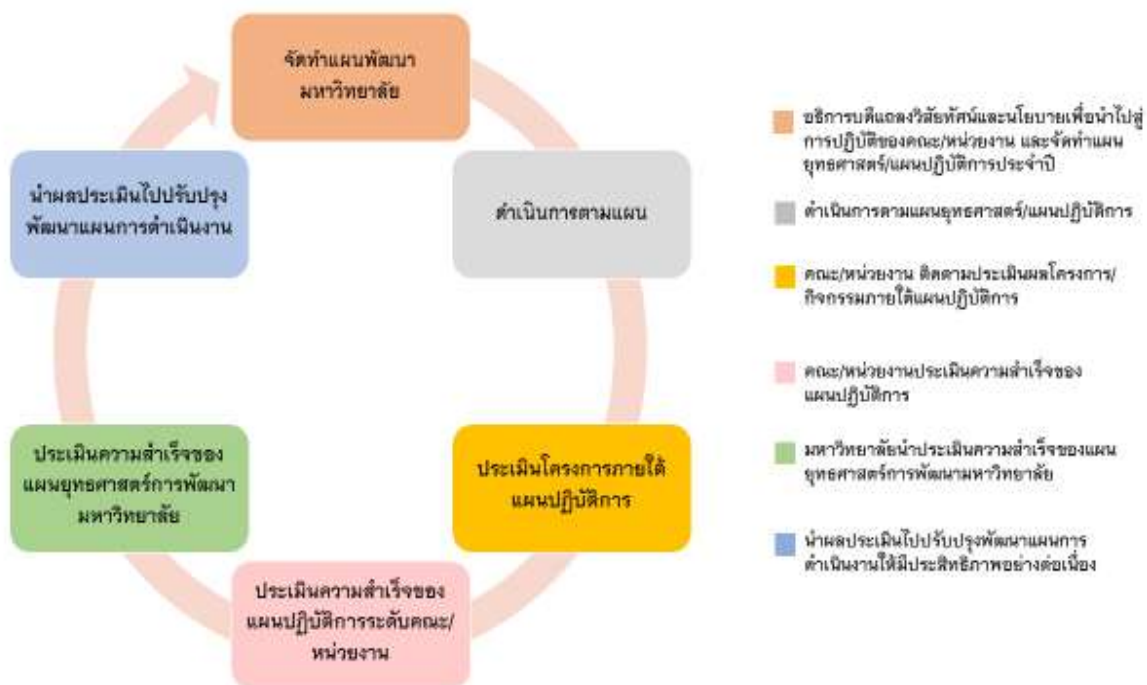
จัดทำแผนพัฒนามหาวิทยาลัย

ดำเนินการตามแผน

ประเมินโครงการภายใต้แผนปฏิบัติการ

ประเมินความสำเร็จของแผนปฏิบัติการระดับคณะ/หน่วยงาน

ประเมินความสำเร็จของแผนยุทธศาสตร์การพัฒนามหาวิทยาลัย

นำผลประเมินไปปรับปรุงพัฒนาแผนการดำเนินงาน

อธิการบดีแถลงวิสัยทัศน์และนโยบายเพื่อนำไปสู่การปฏิบัติของคณะ/หน่วยงาน และจัดทำแผนยุทธศาสตร์/แผนปฏิบัติการประจำปี

ดำเนินการตามแผนยุทธศาสตร์/แผนปฏิบัติการ

คณะ/หน่วยงาน ติดตามประเมินผลโครงการ/กิจกรรมภายใต้แผนปฏิบัติการ

คณะ/หน่วยงานประเมินความสำเร็จของแผนปฏิบัติการ

มหาวิทยาลัยนำประเมินความสำเร็จของแผนยุทธศาสตร์การพัฒนามหาวิทยาลัย

นำผลประเมินไปปรับปรุงพัฒนาแผนการดำเนินงานให้มีประสิทธิภาพอย่างต่อเนื่อง